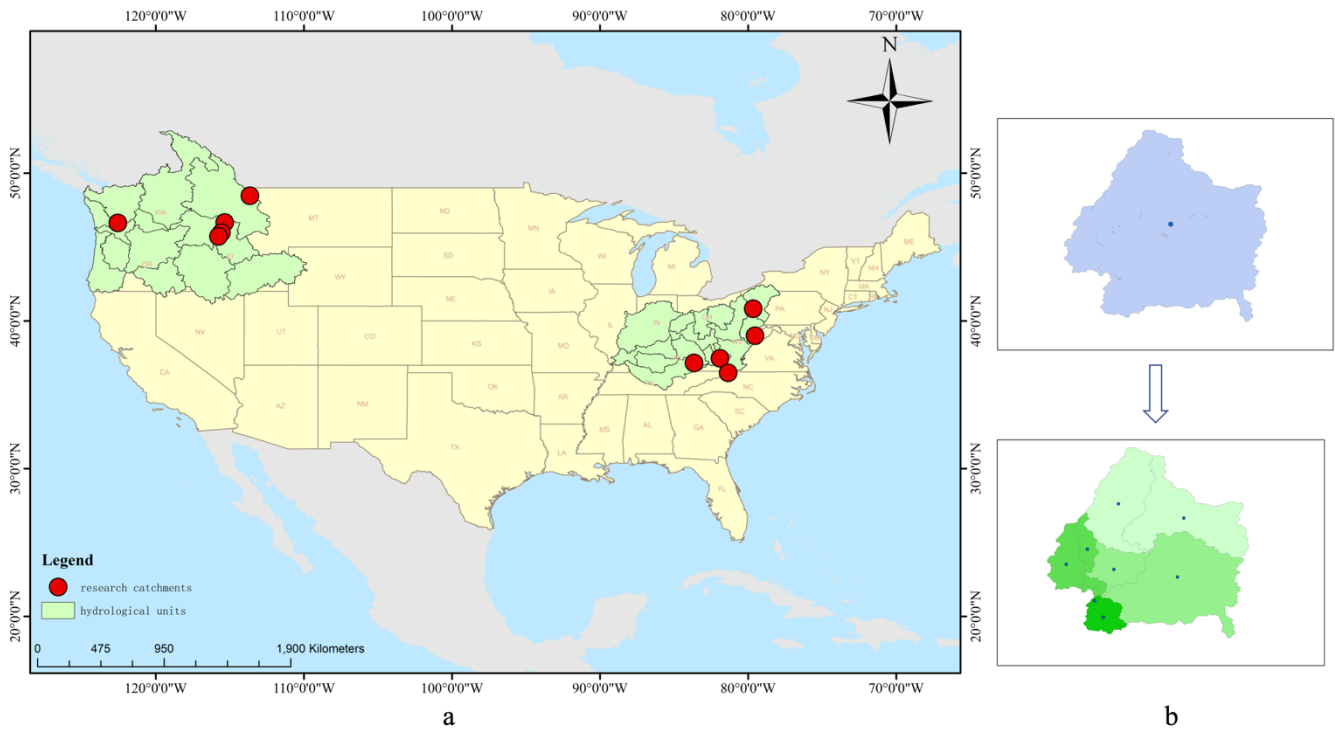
120°0'0"W 110°0'0"W 100°0'0"W 90°0'0"W 80°0'0"W 70°0'0"W

N

50°0'0"N
40°0'0"N
30°0'0"N
20°0'0"N

WA
OR
ID
MT
ND
MN
SD
WY
WI
MI
NY
VT
NH
ME
MA
CT
NE
IA
PA
IL
IN
OH
NV
UT
CO
KS
MO
WV
VA
CA
KY
AZ
NM
OK
AR
TN
NC
SC
MS
AL
GA
TX
LA
FL

Legend
research catchments
hydrological units

0 475 950 1,900 Kilometers

120°0'0"W 110°0'0"W 100°0'0"W 90°0'0"W 80°0'0"W 70°0'0"W

a

b